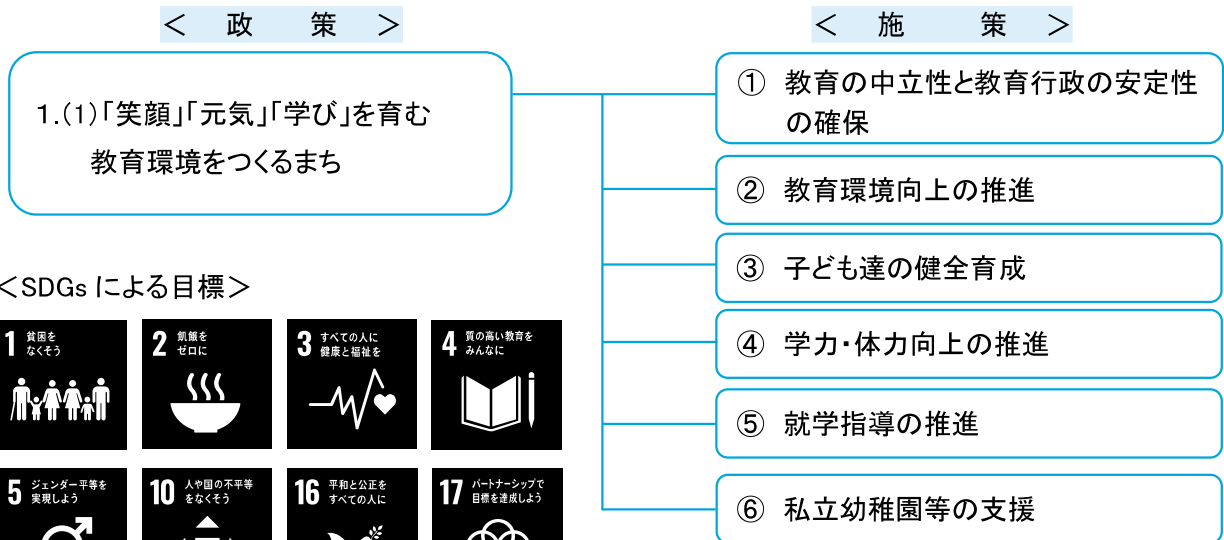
＜　政　　策　＞

1.(1)「笑顔」「元気」「学び」を育む
教育環境をつくるまち

＜　施　　策　＞

① 教育の中立性と教育行政の安定性の確保

② 教育環境向上の推進

③ 子ども達の健全育成

④ 学力･体力向上の推進

⑤ 就学指導の推進

⑥ 私立幼稚園等の支援

＜SDGs による目標＞

1 貧困をなくそう

2 飢餓をゼロに

3 すべての人に健康と福祉を

4 質の高い教育をみんなに

5 ジェンダー平等を実現しよう

10 人や国の不平等をなくそう

16 平和と公正をすべての人に

17 パートナーシップで目標を達成しよう